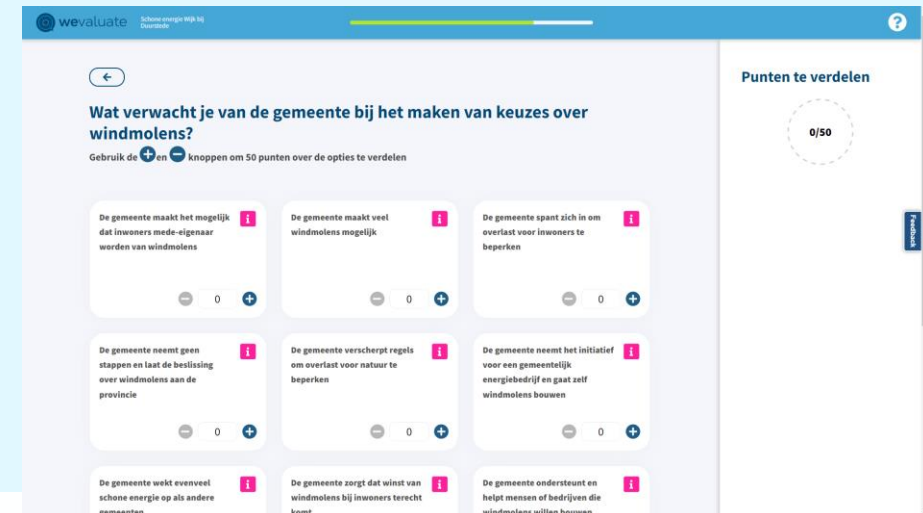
wevaluate Schone energie Wijk bij Duurstede

?

Wat verwacht je van de gemeente bij het maken van keuzes over windmolens?

Gebruik de + en − knoppen om 50 punten over de opties te verdelen

Punten te verdelen

0/50

Feedback

De gemeente maakt het mogelijk dat inwoners mede-eigenaar worden van windmolens
i
0

De gemeente maakt veel windmolens mogelijk
i
0

De gemeente spant zich in om overlast voor inwoners te beperken
i
0

De gemeente neemt geen stappen en laat de beslissing over windmolens aan de provincie
i
0

De gemeente verscherpt regels om overlast voor natuur te beperken
i
0

De gemeente neemt het initiatief voor een gemeentelijk energiebedrijf en gaat zelf windmolens bouwen
i
0

De gemeente wekt evenveel schone energie op als andere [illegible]
i

De gemeente zorgt dat winst van windmolens bij inwoners terecht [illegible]
i

De gemeente ondersteunt en helpt mensen of bedrijven die windmolens willen bouwen
i